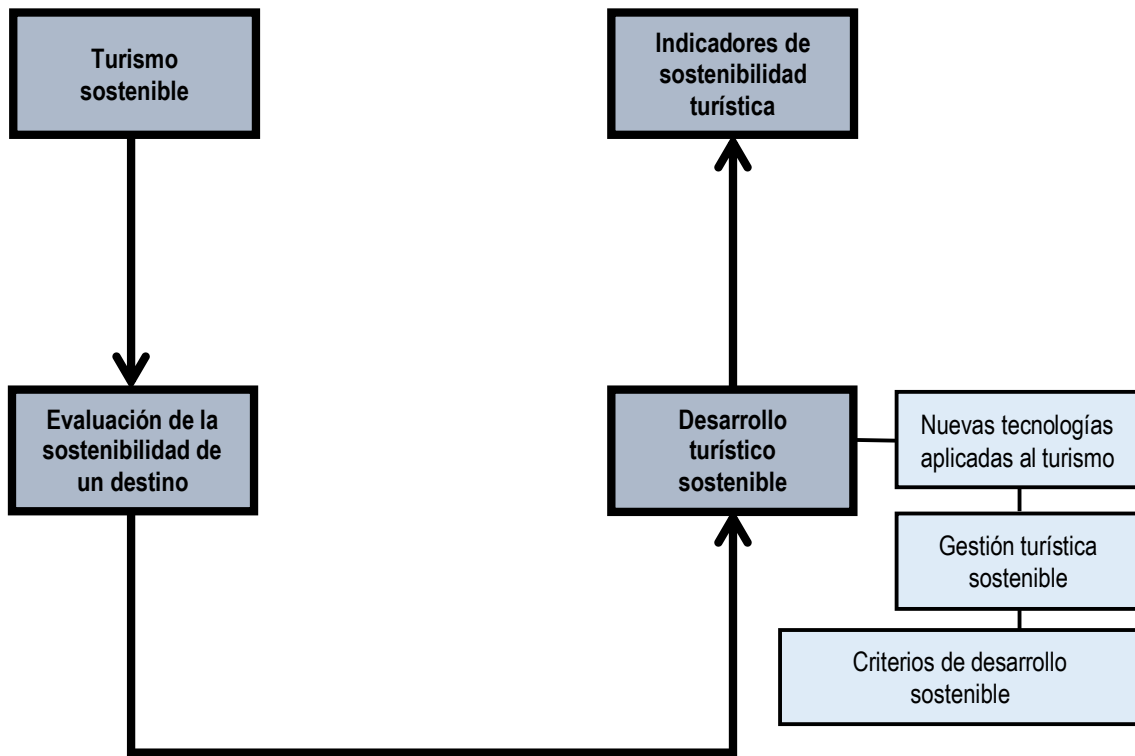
Turismo sostenible

Indicadores de sostenibilidad turística

Evaluación de la sostenibilidad de un destino

Desarrollo turístico sostenible

Nuevas tecnologías aplicadas al turismo

Gestión turística sostenible

Criterios de desarrollo sostenible